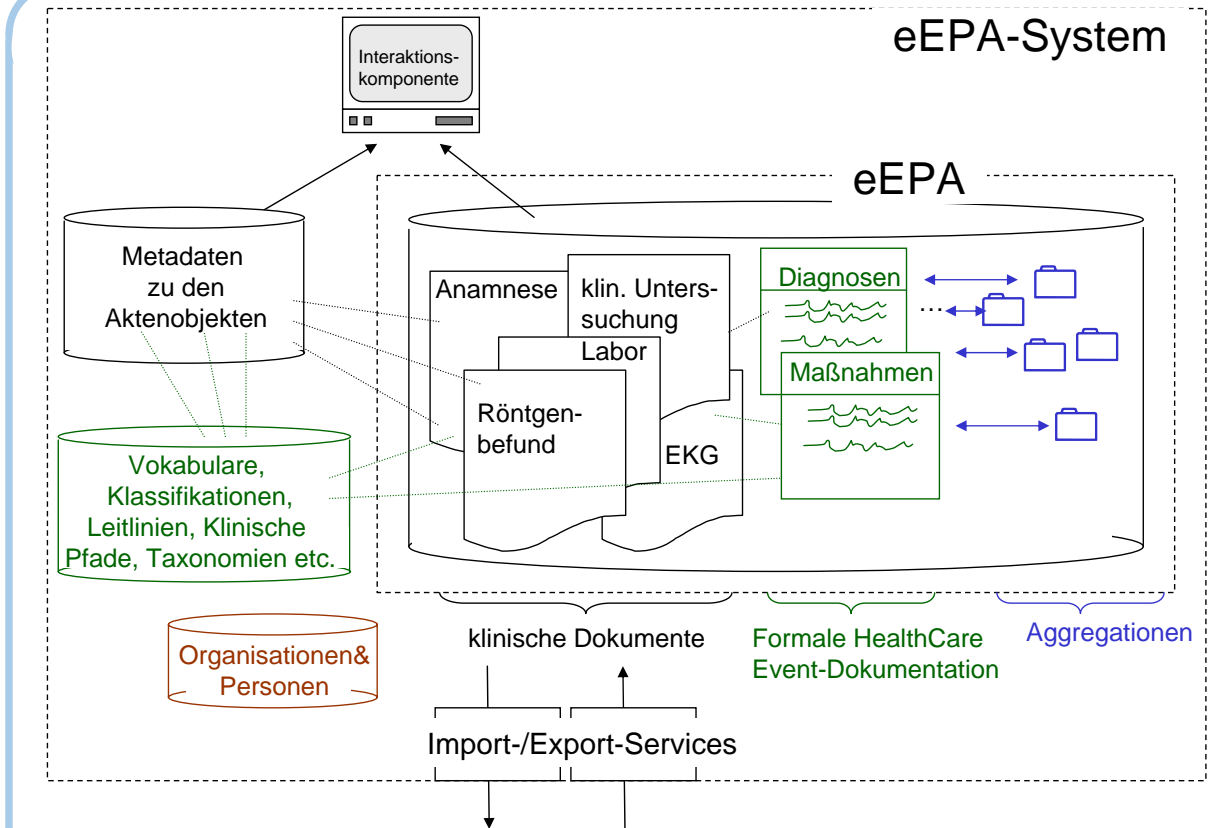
eEPA-System

Interaktionskomponente

eEPA

Metadaten zu den Aktenobjekten

Anamnese

klin. Untersuchung

Labor

Röntgenbefund

EKG

Diagnosen

...

Maßnahmen

Vokabulare, Klassifikationen, Leitlinien, Klinische Pfade, Taxonomien etc.

Organisationen& Personen

klinische Dokumente

Formale HealthCare Event-Dokumentation

Aggregationen

Import-/Export-Services